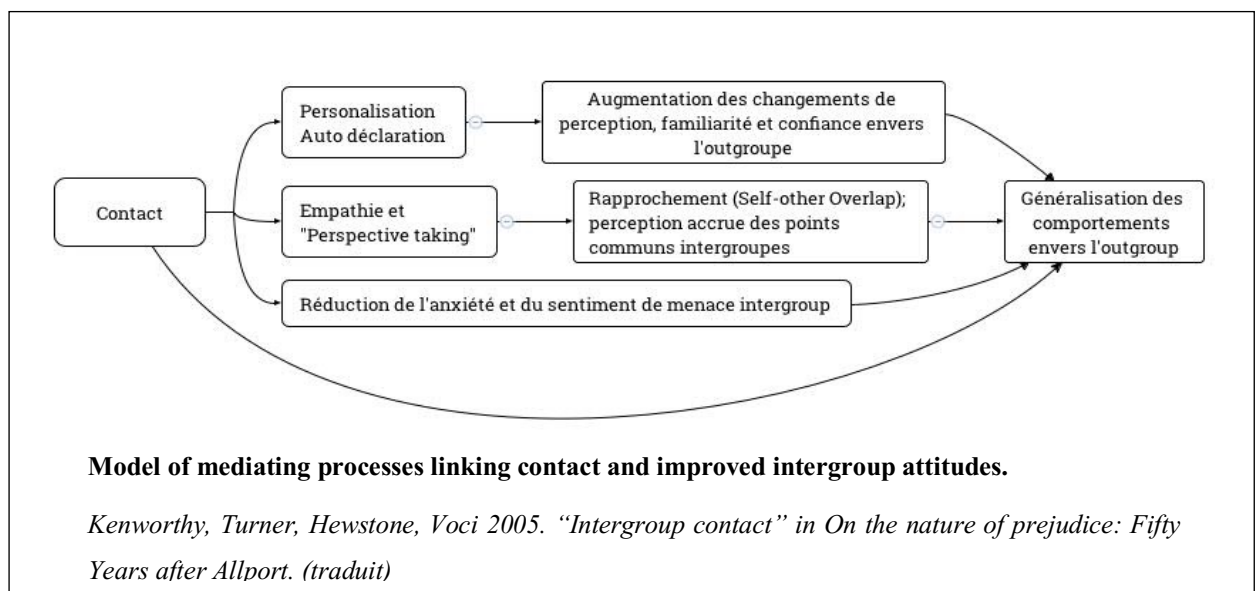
Contact

Personalisation
Auto déclaration

Augmentation des changements de perception, familiarité et confiance envers l'outgroupe

Empathie et "Perspective taking"

Rapprochement (Self-other Overlap); perception accrue des points communs intergroupes

Généralisation des comportements envers l'outgroup

Réduction de l'anxiété et du sentiment de menace intergroup

**Model of mediating processes linking contact and improved intergroup attitudes.**

*Kenworthy, Turner, Hewstone, Voci 2005. "Intergroup contact" in On the nature of prejudice: Fifty Years after Allport. (traduit)*